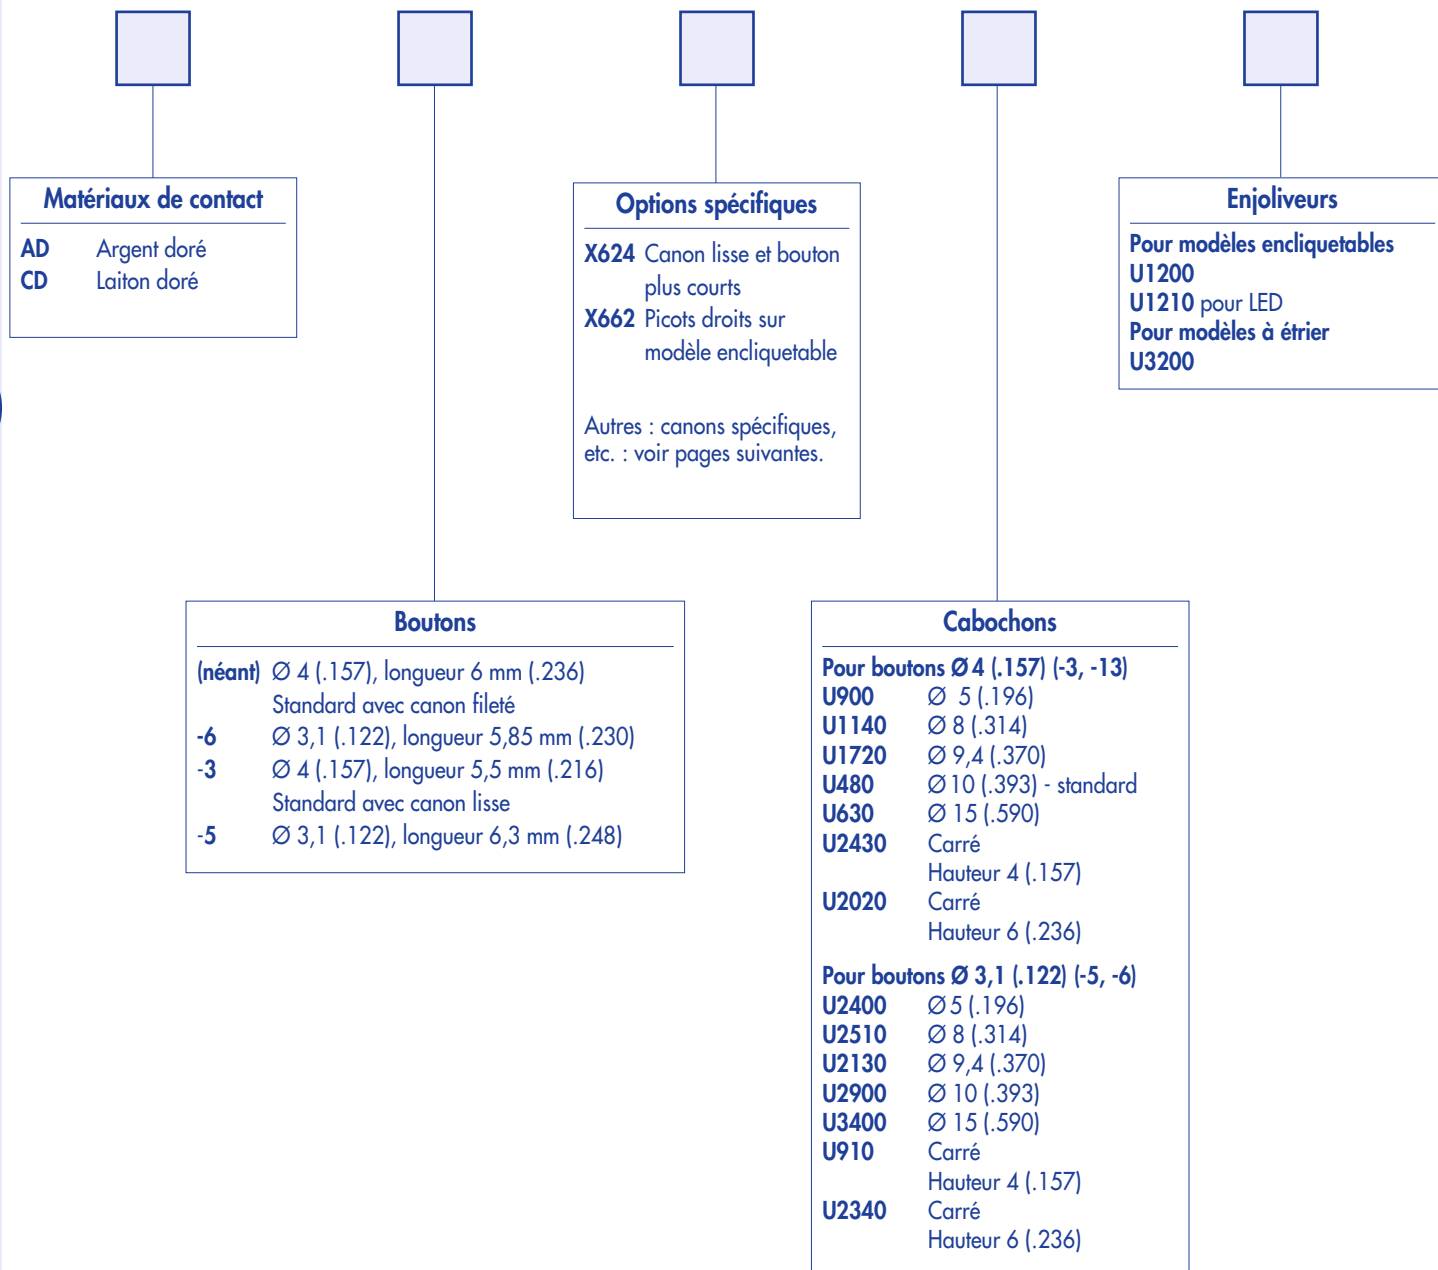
Matériaux de contact

AD Argent doré
CD Laiton doré

Options spécifiques

X624 Canon lisse et bouton plus courts
X662 Picots droits sur modèle encliquetable

Autres : canons spécifiques, etc. : voir pages suivantes.

Enjoliveurs

Pour modèles encliquetables
U1200
U1210 pour LED
Pour modèles à étrier
U3200

Boutons

(néant) Ø 4 (.157), longueur 6 mm (.236)
Standard avec canon fileté
-6 Ø 3,1 (.122), longueur 5,85 mm (.230)
-3 Ø 4 (.157), longueur 5,5 mm (.216)
Standard avec canon lisse
-5 Ø 3,1 (.122), longueur 6,3 mm (.248)

Cabochons

Pour boutons Ø 4 (.157) (-3, -13)
U900 Ø 5 (.196)
U1140 Ø 8 (.314)
U1720 Ø 9,4 (.370)
U480 Ø 10 (.393) - standard
U630 Ø 15 (.590)
U2430 Carré
Hauteur 4 (.157)
U2020 Carré
Hauteur 6 (.236)

Pour boutons Ø 3,1 (.122) (-5, -6)
U2400 Ø 5 (.196)
U2510 Ø 8 (.314)
U2130 Ø 9,4 (.370)
U2900 Ø 10 (.393)
U3400 Ø 15 (.590)
U910 Carré
Hauteur 4 (.157)
U2340 Carré
Hauteur 6 (.236)